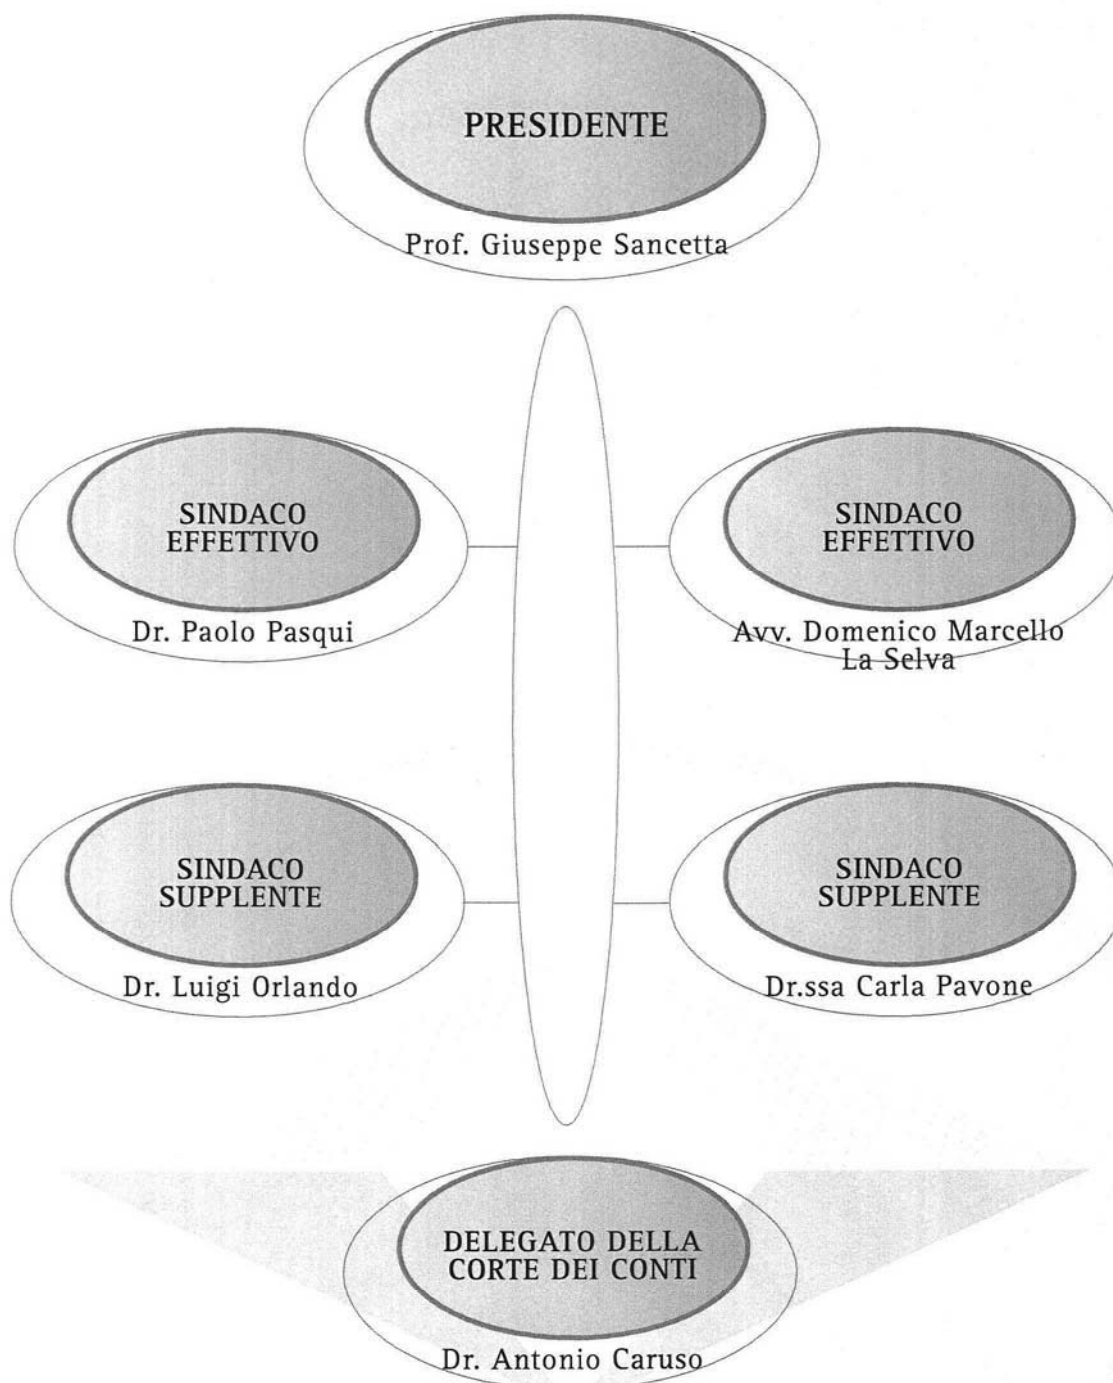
PRESIDENTE

Prof. Giuseppe Sancetta

SINDACO EFFETTIVO

Dr. Paolo Pasqui

SINDACO EFFETTIVO

Avv. Domenico Marcello La Selva

SINDACO SUPPLENTE

Dr. Luigi Orlando

SINDACO SUPPLENTE

Dr.ssa Carla Pavone

DELEGATO DELLA CORTE DEI CONTI

Dr. Antonio Caruso